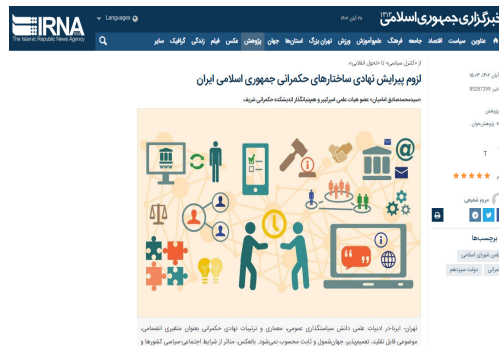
IRNA
The Islamic Republic News Agency

Languages

خبرگزاری جمهوری اسلامی

۲۸ تیر ۱۴۰۲

عناوین سیاست اقتصاد جامعه فرهنگ علم‌وآموزش ورزش تهران بزرگ استان‌ها جهان پژوهش عکس فیلم زندگی گرافیک سایر

از «کنش سیاسی» تا «تحول انقلابی»

لزوم پیرایش نهادی ساختارهای حکمرانی جمهوری اسلامی ایران

*سیدمحمدصادق احمدیان؛ عضو هیات علمی امیرکبیر و هم‌بنیانگذار اندیشکده حکمرانی شریف

تهران- ایرنا- در ادبیات علمی دانش سیاستگذاری عمومی، معماری و ترتیبات نهادی حکمرانی بعنوان متغیری انضمامی، موضوعی قابل تقلید، تعمیم‌پذیر، جهان‌شمول و ثابت محسوب نمی‌شود. بالعکس، متاثر از شرایط اجتماعی، سیاسی کشورها و

۱۴۰۲ تیر
85287291

پژوهش
پژوهش جهان

مریم شفیعی

برچسب‌ها

مجلس شورای اسلامی
دولت سیزدهم